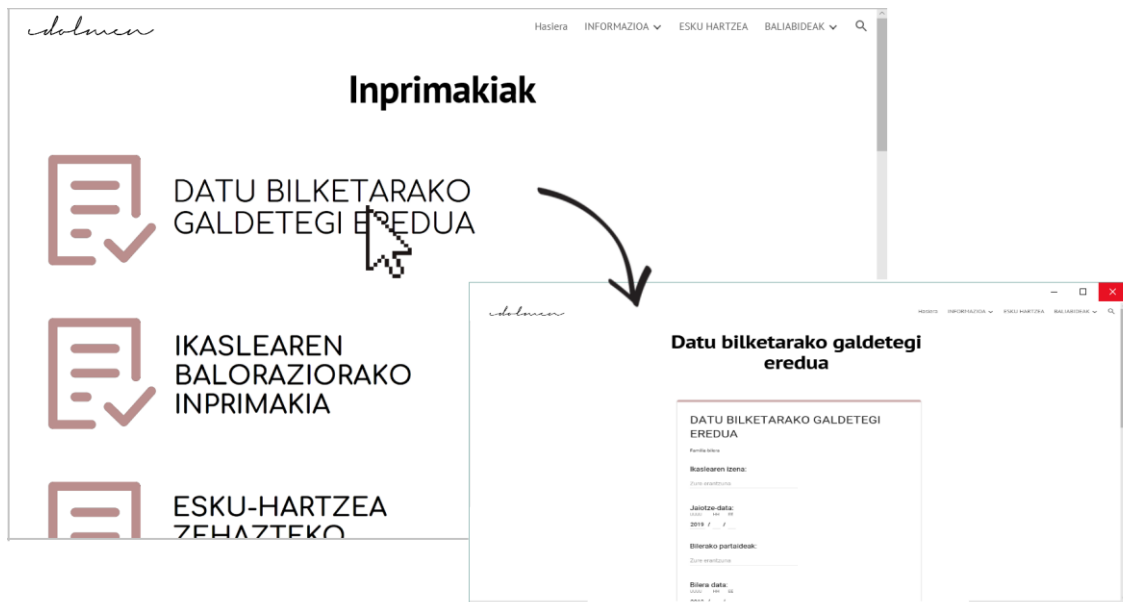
idolmen

Hasiera INFORMAZIOA ESKU HARTZEA BALIABIDEAK

Inprimakiak

DATU BILKETARAKO GALDETEGI EREDUA

IKASLEAREN BALORAZIORAKO INPRIMAKIA

ESKU-HARTZEA ZEHAZTEKO

idolmen

Hasiera INFORMAZIOA ESKU HARTZEA BALIABIDEAK

Datu bilketarako galdetegi eredua

DATU BILKETARAKO GALDETEGI EREDUA

Familia bilera

Ikaslearen izena:

Zure erantzuna

Jaiotze-data:

UUUU HH EE

2019 / /

Bilerako partaideak:

Zure erantzuna

Bilera data:

UUUU HH EE